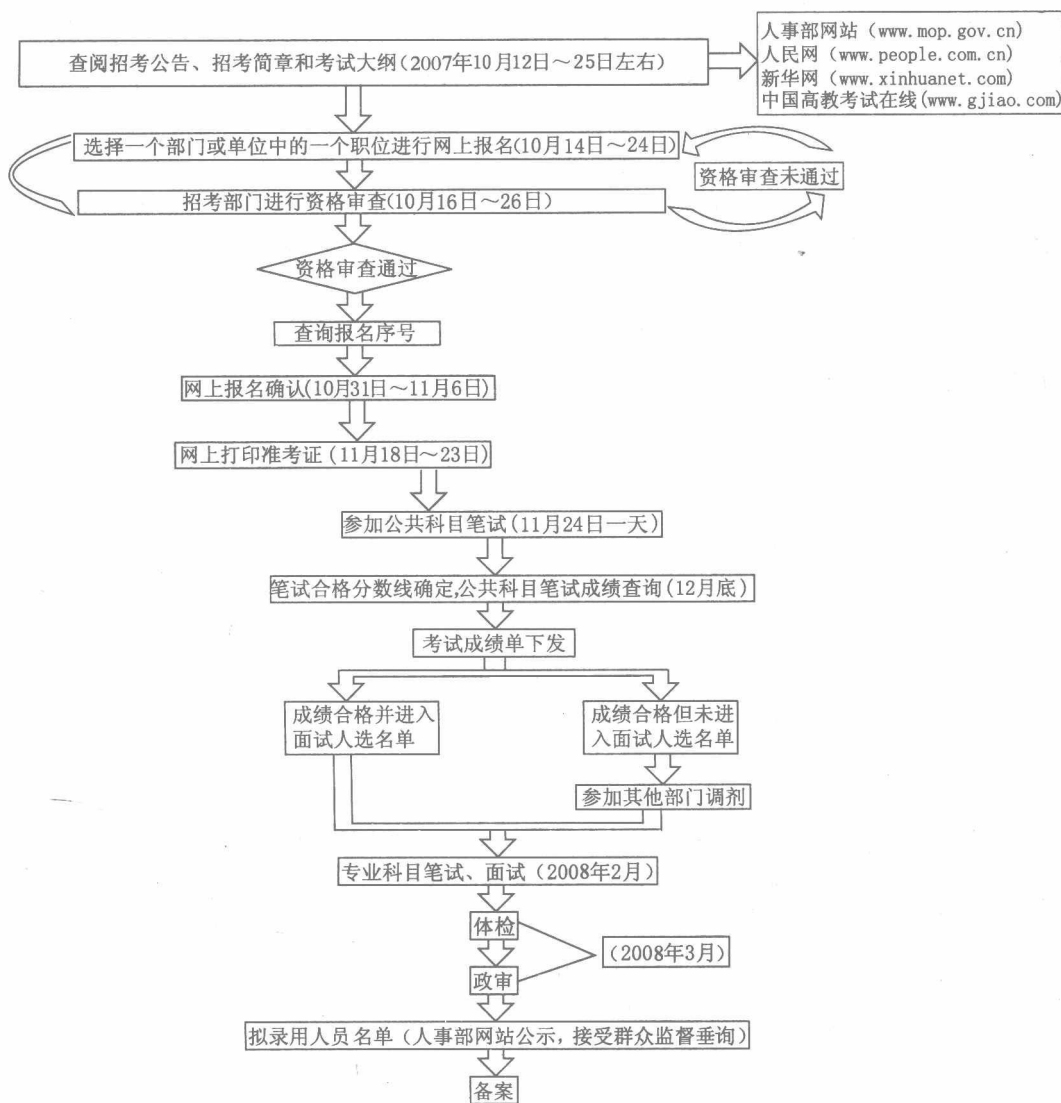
查阅招考公告、招考简章和考试大纲（2007年10月12日～25日左右）

人事部网站（www.mop.gov.cn）
人民网（www.people.com.cn）
新华网（www.xinhuanet.com）
中国高教考试在线(www.gjiao.com)

选择一个部门或单位中的一个职位进行网上报名(10月14日～24日)

资格审查未通过

招考部门进行资格审查(10月16日～26日)

资格审查通过

查询报名序号

网上报名确认(10月31日～11月6日)

网上打印准考证（11月18日～23日)

参加公共科目笔试(11月24日一天)

笔试合格分数线确定,公共科目笔试成绩查询(12月底)

考试成绩单下发

成绩合格并进入面试人选名单

成绩合格但未进入面试人选名单

参加其他部门调剂

专业科目笔试、面试（2008年2月）

体检

(2008年3月)

政审

拟录用人员名单（人事部网站公示，接受群众监督垂询）

备案